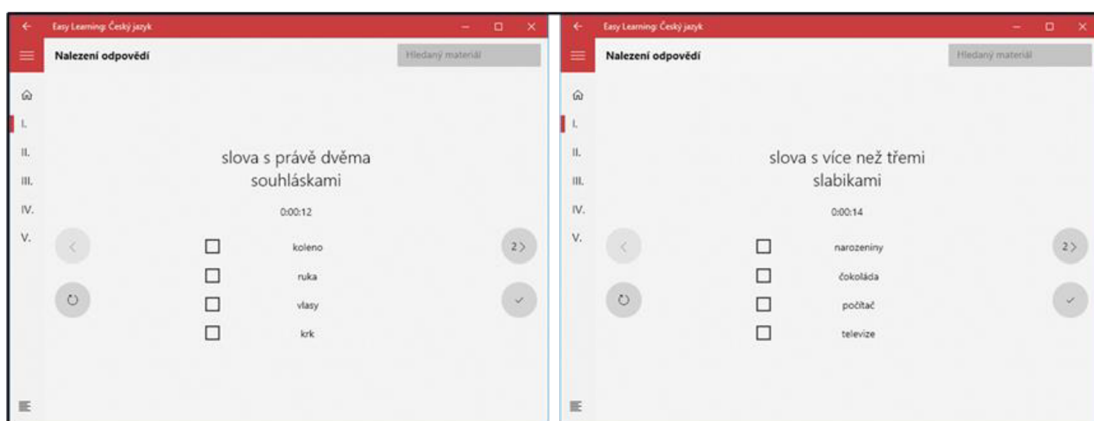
Easy Learning: Český jazyk

Nalezení odpovědí

Hledaný materiál

I.
II.
III.
IV.
V.

slova s právě dvěma souhláskami

0:00:12

2

koleno

ruka

vlasy

krk

Easy Learning: Český jazyk

Nalezení odpovědí

Hledaný materiál

I.
II.
III.
IV.
V.

slova s více než třemi slabikami

0:00:14

2

narozeniny

čokoláda

počítač

televize